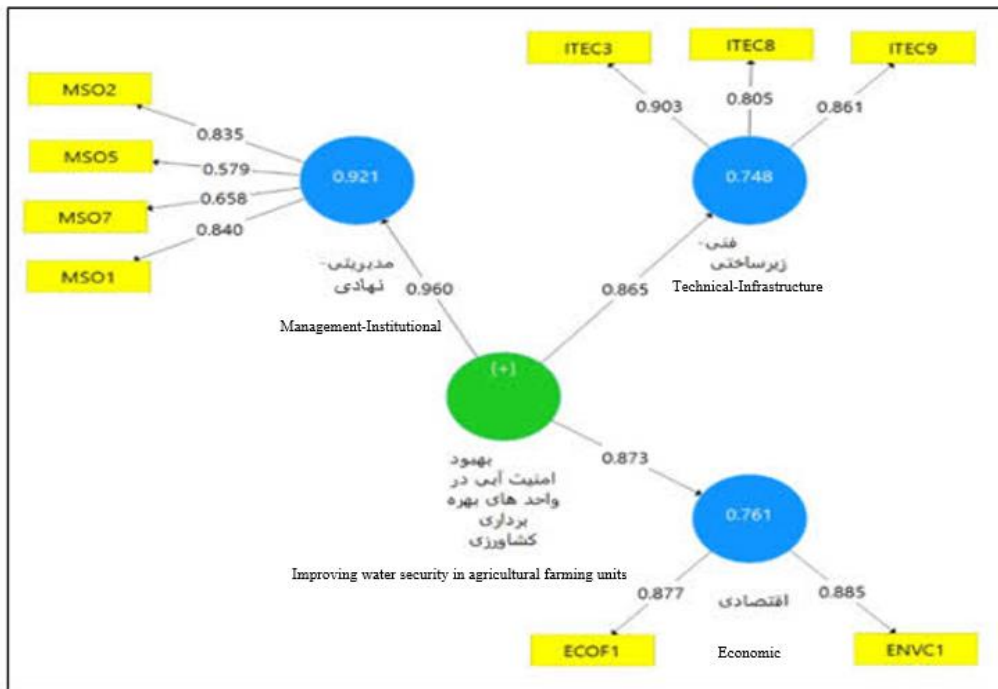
ITEC3

ITEC8

ITEC9

MSO2

0.903

0.805

0.861

0.835

MSO5

0.579

0.921

0.748

MSO7

0.658

0.840

فنی-
زیرساختی

MSO1

مدیریتی-
نهادی

Technical-Infrastructure

0.960

0.865

Management-Institutional

(+)

بهبود
امنیت آبی در
واحد های بهره
برداری
کشاورزی

0.873

0.761

Improving water security in agricultural farming units

0.877

اقتصادی

0.885

ECOF1

Economic

ENVC1